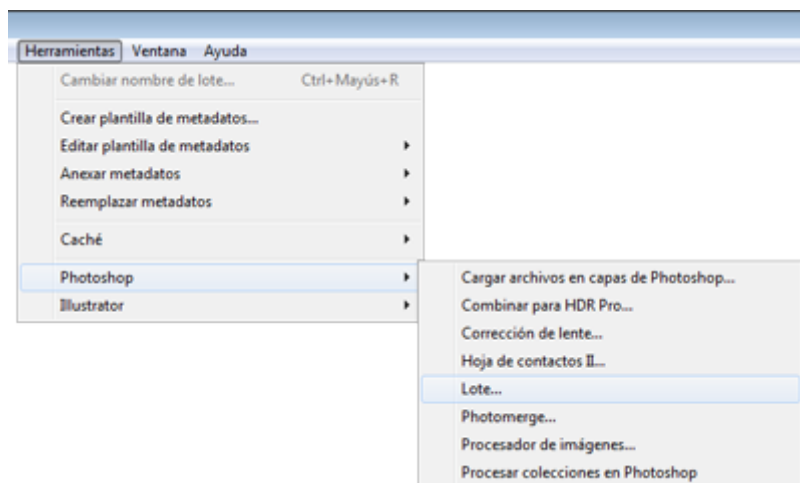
Herramientas Ventana Ayuda

Cambiar nombre de lote... Ctrl+Mayús+R

Crear plantilla de metadatos...
Editar plantilla de metadatos
Anexar metadatos
Reemplazar metadatos

Caché

Photoshop
Illustrator

Cargar archivos en capas de Photoshop...
Combinar para HDR Pro...
Corrección de lente...
Hoja de contactos II...
Lote...
Photomerge...
Procesador de imágenes...
Procesar colecciones en Photoshop